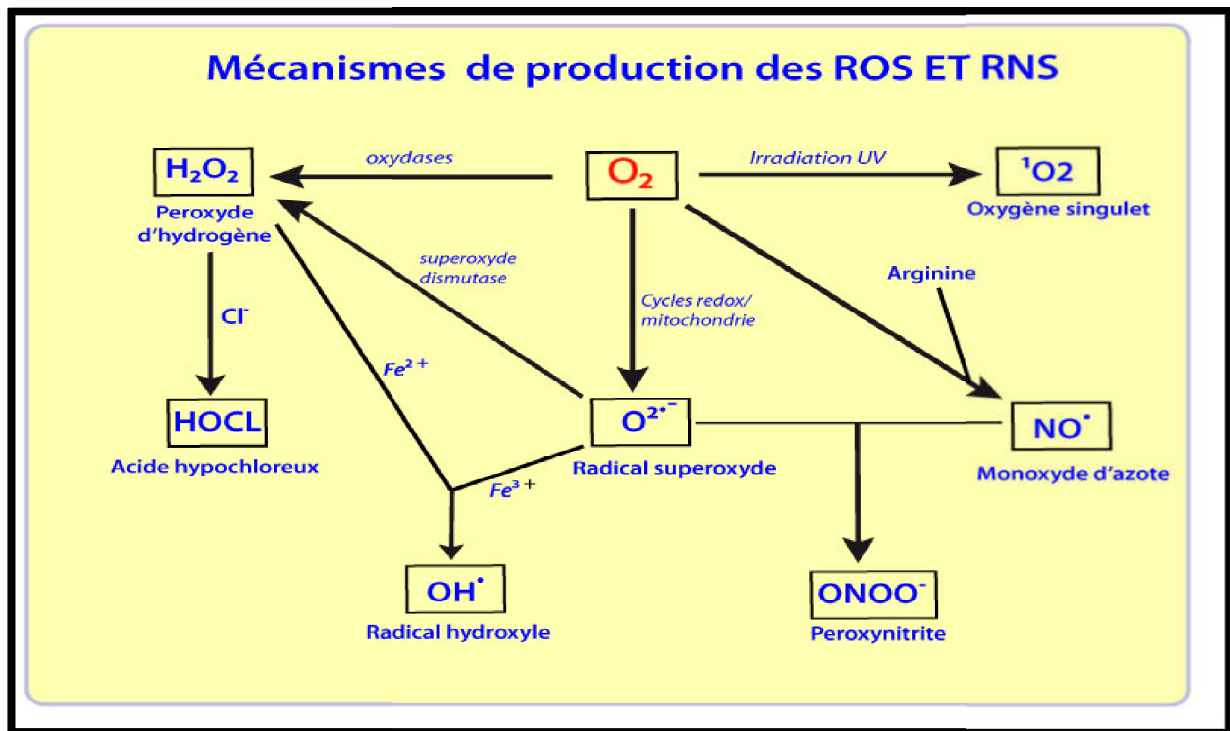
Mécanismes de production des ROS ET RNS

$H_2O_2$
Peroxyde d'hydrogène

oxydases

$O_2$

Irradiation UV

$^1O2$
Oxygène singulet

superoxyde dismutase

Cycles redox/ mitochondrie

Arginine

$Cl^-$

$Fe^{2+}$

HOCL
Acide hypochloreux

$O^{2\bullet-}$
Radical superoxyde

$NO^\bullet$
Monoxyde d'azote

$Fe^{3+}$

$OH^\bullet$
Radical hydroxyle

$ONOO^-$
Peroxynitrite